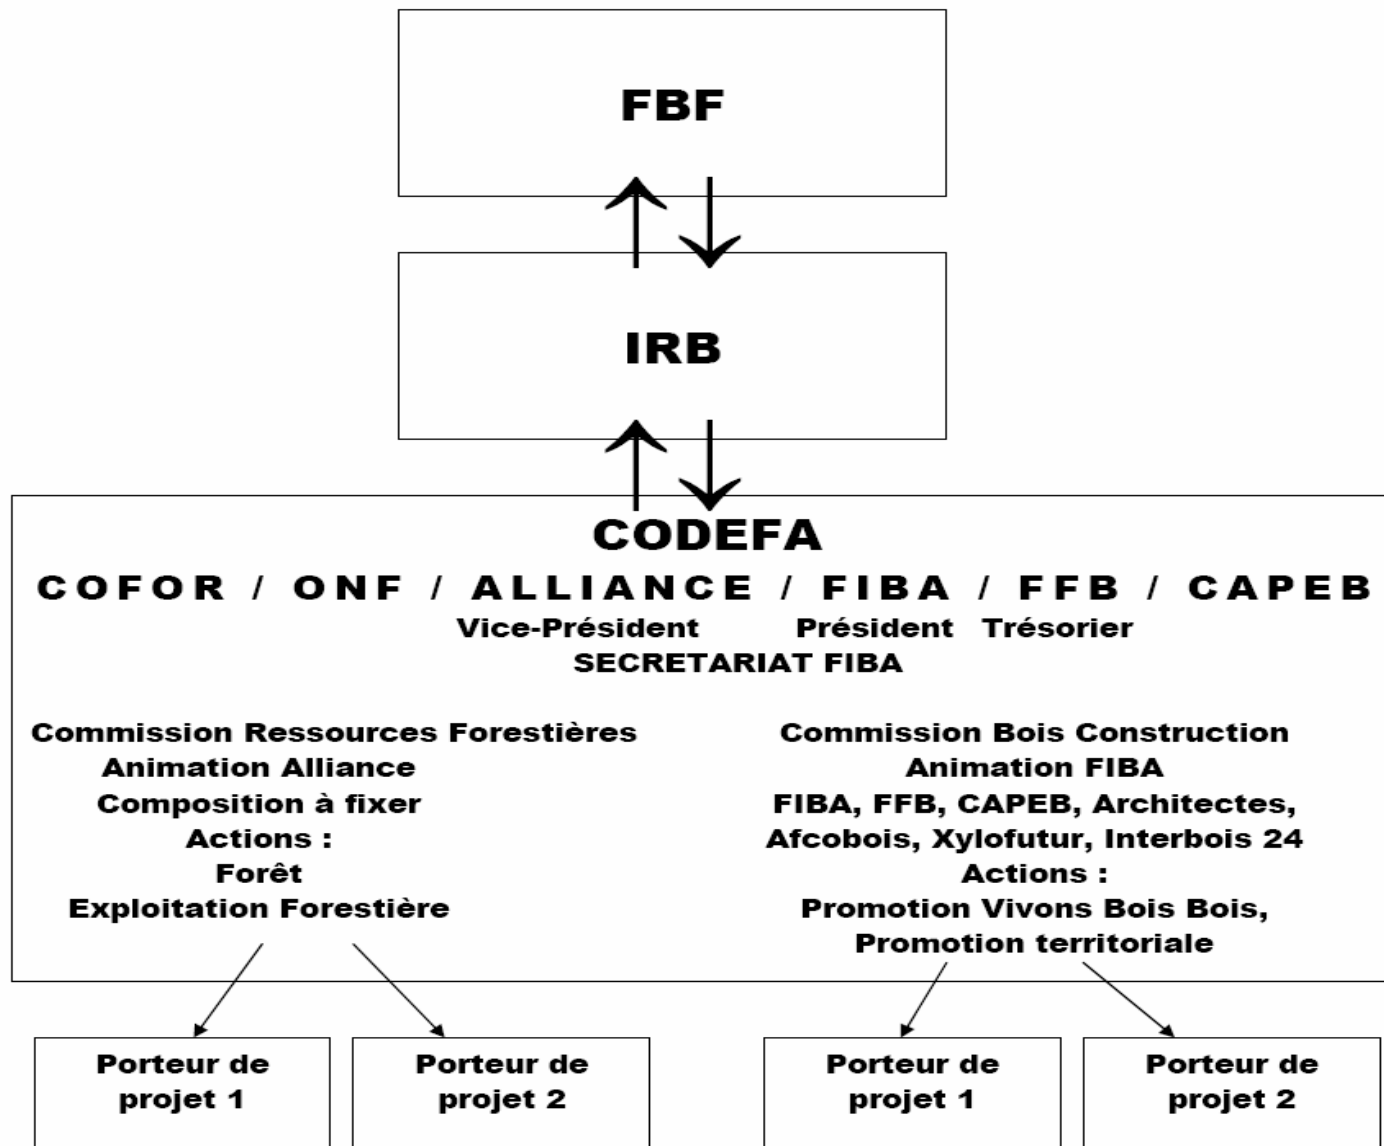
FBF

IRB

CODEFA

COFOR / ONF / ALLIANCE / FIBA / FFB / CAPEB

Vice-Président Président Trésorier

SECRETARIAT FIBA

Commission Ressources Forestières
Animation Alliance
Composition à fixer
Actions :
Forêt
Exploitation Forestière

Commission Bois Construction
Animation FIBA
FIBA, FFB, CAPEB, Architectes, Afcobois, Xylofutur, Interbois 24
Actions :
Promotion Vivons Bois Bois, Promotion territoriale

Porteur de projet 1

Porteur de projet 2

Porteur de projet 1

Porteur de projet 2